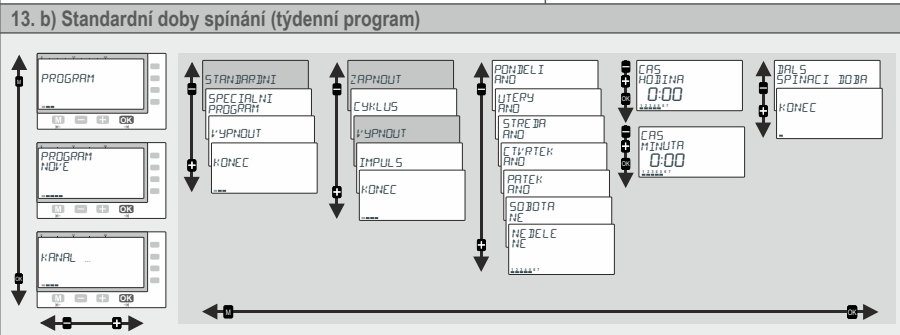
13. b) Standardní doby spínání (týdenní program)

M

PROGRAM

M − + OK

PROGRAM NOVE

M − + OK

KANAL _

M − + OK

OK

STANDARDNI

SPECIALNI PROGRAM

VYPNOUT

KONEC

ZAPNOUT

CYKLUS

VYPNOUT

IMPULS

KONEC

PONDELI ANO

UTERY ANO

STREDA ANO

CTVRTEK ANO

PATEK ANO

SOBOTA NE

NEDELE NE

CAS HODINA 0:00

OK

CAS MINUTA 0:00

OK

DALS SPINACI DOBA

KONEC

M

OK